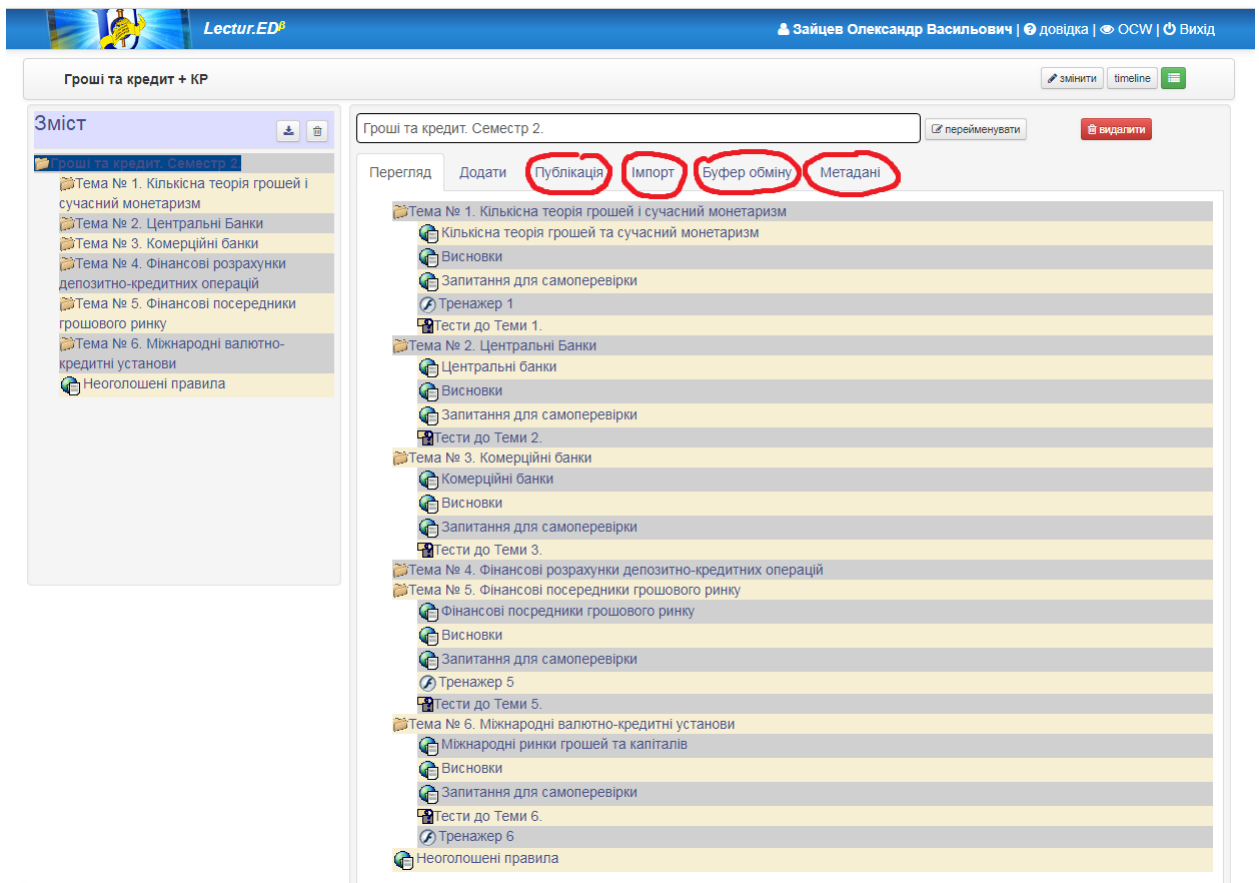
Lectur.ED$^{\beta}$

Зайцев Олександр Васильович | довідка | OCW | Вихід

Гроші та кредит + КР

змінити timeline

Зміст

Гроші та кредит. Семестр 2.
Тема № 1. Кількісна теорія грошей і сучасний монетаризм
Тема № 2. Центральні Банки
Тема № 3. Комерційні банки
Тема № 4. Фінансові розрахунки депозитно-кредитних операцій
Тема № 5. Фінансові посередники грошового ринку
Тема № 6. Міжнародні валютно-кредитні установи
Неоголошені правила

Гроші та кредит. Семестр 2.

перейменувати

видалити

Перегляд | Додати | Публікація | Імпорт | Буфер обміну | Метадані

Тема № 1. Кількісна теорія грошей і сучасний монетаризм
Кількісна теорія грошей та сучасний монетаризм
Висновки
Запитання для самоперевірки
Тренажер 1
Тести до Теми 1.
Тема № 2. Центральні Банки
Центральні банки
Висновки
Запитання для самоперевірки
Тести до Теми 2.
Тема № 3. Комерційні банки
Комерційні банки
Висновки
Запитання для самоперевірки
Тести до Теми 3.
Тема № 4. Фінансові розрахунки депозитно-кредитних операцій
Тема № 5. Фінансові посередники грошового ринку
Фінансові посередники грошового ринку
Висновки
Запитання для самоперевірки
Тренажер 5
Тести до Теми 5.
Тема № 6. Міжнародні валютно-кредитні установи
Міжнародні ринки грошей та капіталів
Висновки
Запитання для самоперевірки
Тести до Теми 6.
Тренажер 6
Неоголошені правила